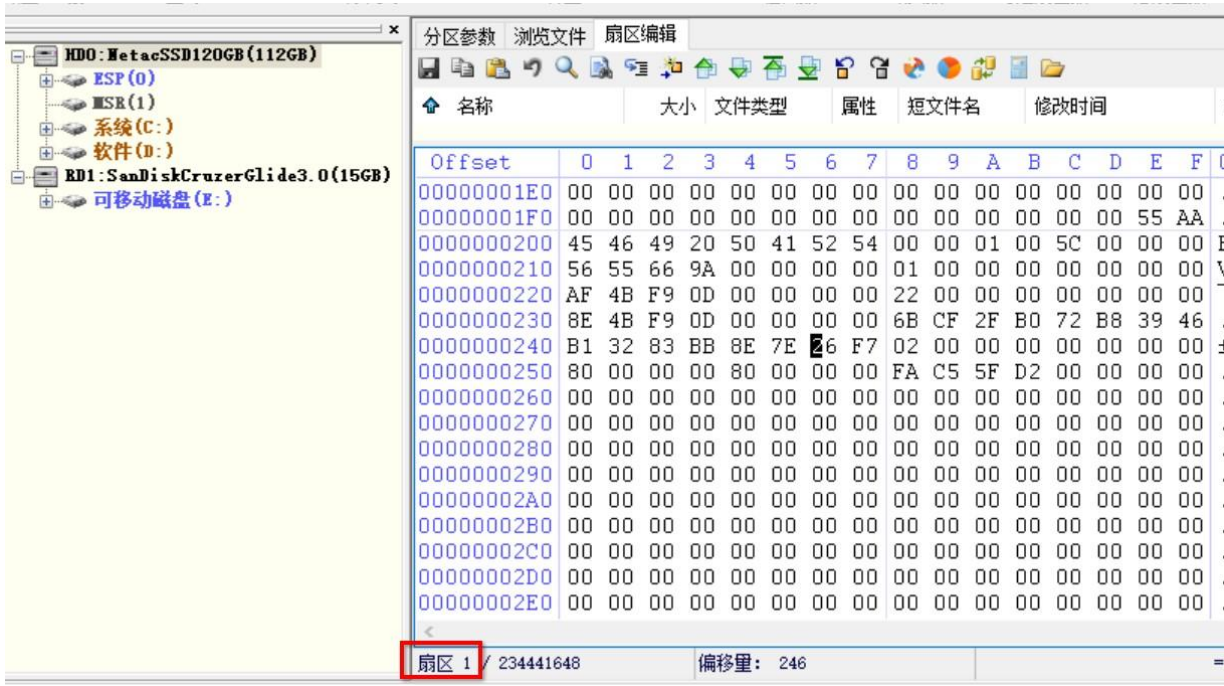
HD0:NetacSSD120GB(112GB)
ESP(0)
MSR(1)
系统(C:)
软件(D:)
RD1:SanDiskCruzerGlide3.0(15GB)
可移动磁盘(E:)

分区参数 浏览文件 扇区编辑

名称 大小 文件类型 属性 短文件名 修改时间

| Offset | 0 | 1 | 2 | 3 | 4 | 5 | 6 | 7 | 8 | 9 | A | B | C | D | E | F |
|---|---|---|---|---|---|---|---|---|---|---|---|---|---|---|---|---|
| 000000001E0 | 00 | 00 | 00 | 00 | 00 | 00 | 00 | 00 | 00 | 00 | 00 | 00 | 00 | 00 | 00 | 00 |
| 000000001F0 | 00 | 00 | 00 | 00 | 00 | 00 | 00 | 00 | 00 | 00 | 00 | 00 | 00 | 00 | 55 | AA |
| 0000000200 | 45 | 46 | 49 | 20 | 50 | 41 | 52 | 54 | 00 | 00 | 01 | 00 | 5C | 00 | 00 | 00 |
| 0000000210 | 56 | 55 | 66 | 9A | 00 | 00 | 00 | 00 | 01 | 00 | 00 | 00 | 00 | 00 | 00 | 00 |
| 0000000220 | AF | 4B | F9 | 0D | 00 | 00 | 00 | 00 | 22 | 00 | 00 | 00 | 00 | 00 | 00 | 00 |
| 0000000230 | 8E | 4B | F9 | 0D | 00 | 00 | 00 | 00 | 6B | CF | 2F | B0 | 72 | B8 | 39 | 46 |
| 0000000240 | B1 | 32 | 83 | BB | 8E | 7E | 26 | F7 | 02 | 00 | 00 | 00 | 00 | 00 | 00 | 00 |
| 0000000250 | 80 | 00 | 00 | 00 | 80 | 00 | 00 | 00 | FA | C5 | 5F | D2 | 00 | 00 | 00 | 00 |
| 0000000260 | 00 | 00 | 00 | 00 | 00 | 00 | 00 | 00 | 00 | 00 | 00 | 00 | 00 | 00 | 00 | 00 |
| 0000000270 | 00 | 00 | 00 | 00 | 00 | 00 | 00 | 00 | 00 | 00 | 00 | 00 | 00 | 00 | 00 | 00 |
| 0000000280 | 00 | 00 | 00 | 00 | 00 | 00 | 00 | 00 | 00 | 00 | 00 | 00 | 00 | 00 | 00 | 00 |
| 0000000290 | 00 | 00 | 00 | 00 | 00 | 00 | 00 | 00 | 00 | 00 | 00 | 00 | 00 | 00 | 00 | 00 |
| 00000002A0 | 00 | 00 | 00 | 00 | 00 | 00 | 00 | 00 | 00 | 00 | 00 | 00 | 00 | 00 | 00 | 00 |
| 00000002B0 | 00 | 00 | 00 | 00 | 00 | 00 | 00 | 00 | 00 | 00 | 00 | 00 | 00 | 00 | 00 | 00 |
| 00000002C0 | 00 | 00 | 00 | 00 | 00 | 00 | 00 | 00 | 00 | 00 | 00 | 00 | 00 | 00 | 00 | 00 |
| 00000002D0 | 00 | 00 | 00 | 00 | 00 | 00 | 00 | 00 | 00 | 00 | 00 | 00 | 00 | 00 | 00 | 00 |
| 00000002E0 | 00 | 00 | 00 | 00 | 00 | 00 | 00 | 00 | 00 | 00 | 00 | 00 | 00 | 00 | 00 | 00 |

扇区 1 / 234441648 偏移量: 246